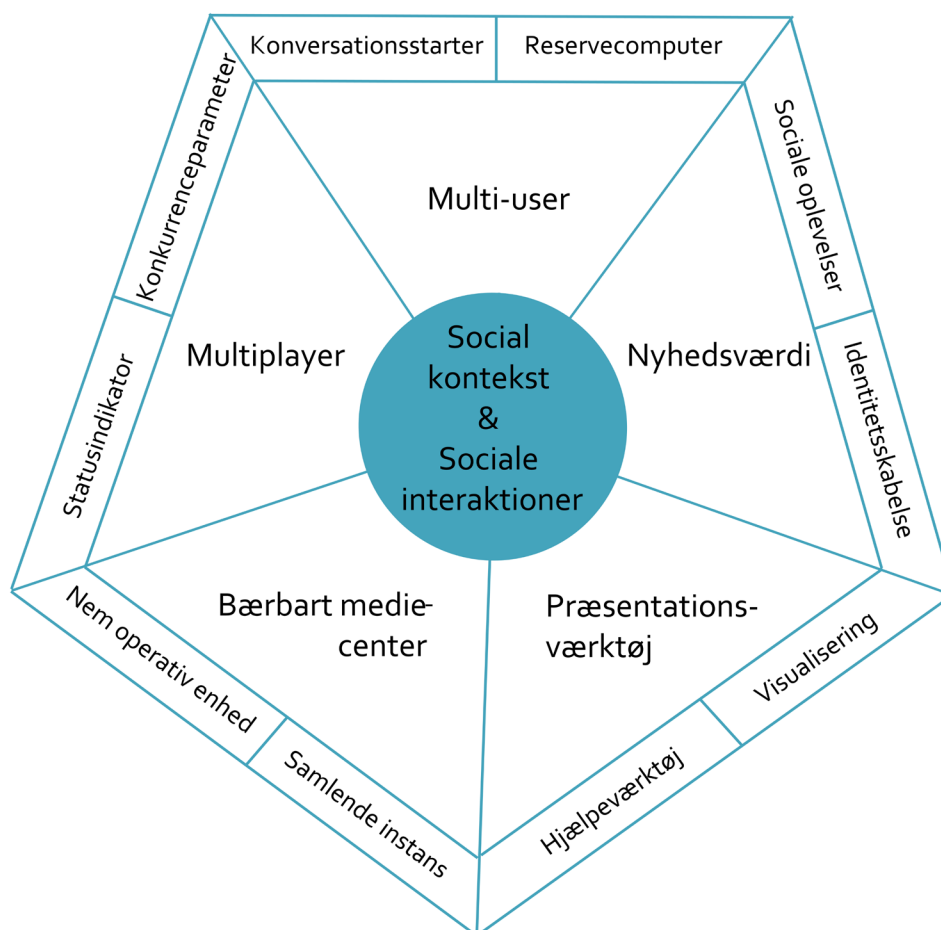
Konversationsstarter

Reservecomputer

Multi-user

Konkurrenceparameter

Sociale oplevelser

Social kontekst & Sociale interaktioner

Multiplayer

Nyhedsværdi

Statusindikator

Identitetsskabelse

Bærbart mediecenter

Præsentationsværktøj

Nem operativ enhed

Visualisering

Samlende instans

Hjælpeværktøj